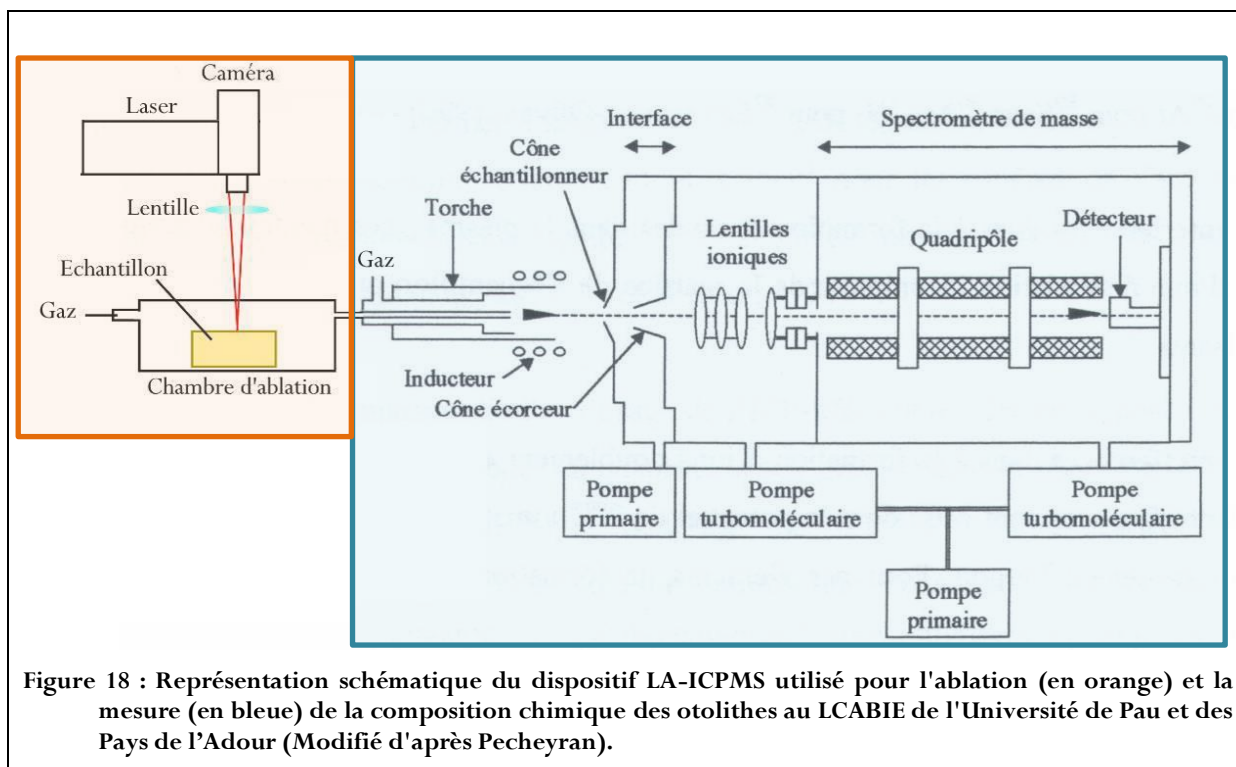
Caméra
Laser
Lentille
Echantillon
Gaz
Chambre d'ablation

Interface
Spectromètre de masse
Cône échantillonneur
Torche
Gaz
Lentilles ioniques
Quadripôle
Détecteur
Inducteur
Cône écorceur
Pompe primaire
Pompe turbomoléculaire
Pompe turbomoléculaire
Pompe primaire

Figure 18 : Représentation schématique du dispositif LA-ICPMS utilisé pour l'ablation (en orange) et la mesure (en bleue) de la composition chimique des otolithes au LCABIE de l'Université de Pau et des Pays de l'Adour (Modifié d'après Pecheyran).